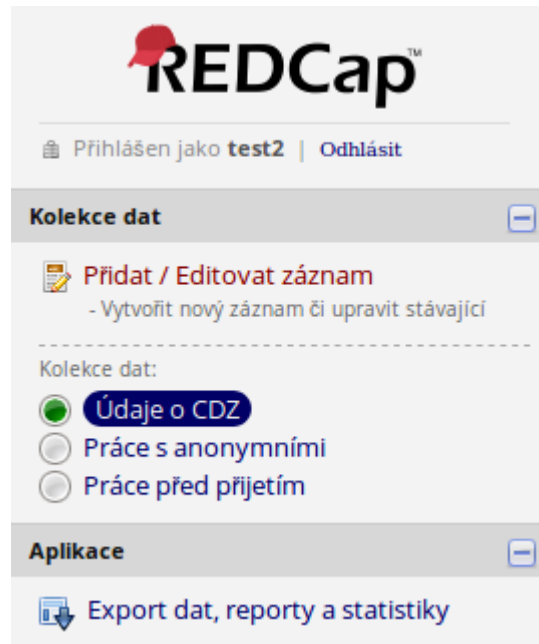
REDCap™

Přihlášen jako **test2** | Odhlásit

Kolekce dat

Přidat / Editovat záznam
- Vytvořit nový záznam či upravit stávající

Kolekce dat:
Údaje o CDZ
Práce s anonymními
Práce před přijetím

Aplikace

Export dat, reporty a statistiky